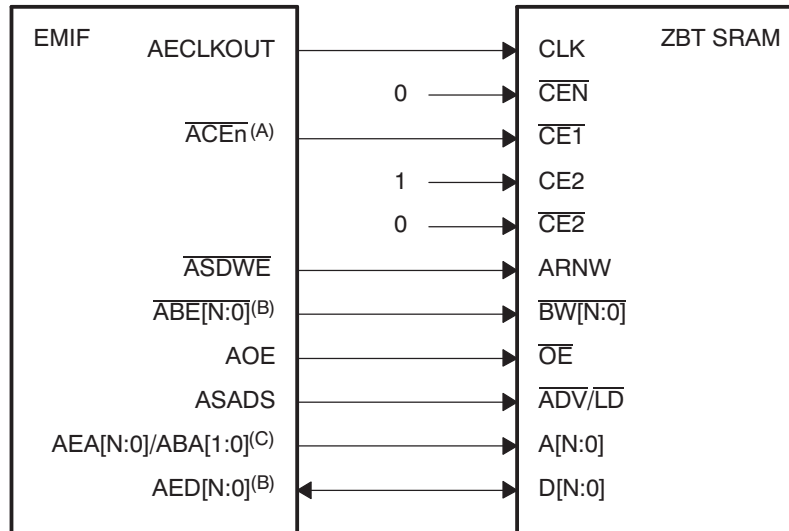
EMIF

AECLKOUT

$\overline{\text{ACEn}}^{(A)}$

$\overline{\text{ASDWE}}$

$\overline{\text{ABE[N:0]}}^{(B)}$

AOE

ASADS

AEA[N:0]/ABA[1:0]$^{(C)}$

AED[N:0]$^{(B)}$

0

1

0

ZBT SRAM

CLK

$\overline{\text{CEN}}$

$\overline{\text{CE1}}$

CE2

$\overline{\text{CE2}}$

ARNW

$\overline{\text{BW[N:0]}}$

$\overline{\text{OE}}$

$\overline{\text{ADV}}/\overline{\text{LD}}$

A[N:0]

D[N:0]